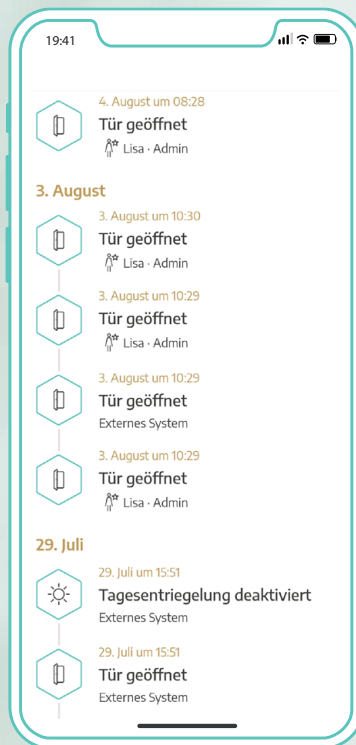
19:41

4. August um 08:28
Tür geöffnet
Lisa · Admin

3. August

3. August um 10:30
Tür geöffnet
Lisa · Admin

3. August um 10:29
Tür geöffnet
Lisa · Admin

3. August um 10:29
Tür geöffnet
Externes System

3. August um 10:29
Tür geöffnet
Lisa · Admin

29. Juli

29. Juli um 15:51
Tagesentriegelung deaktiviert
Externes System

29. Juli um 15:51
Tür geöffnet
Externes System